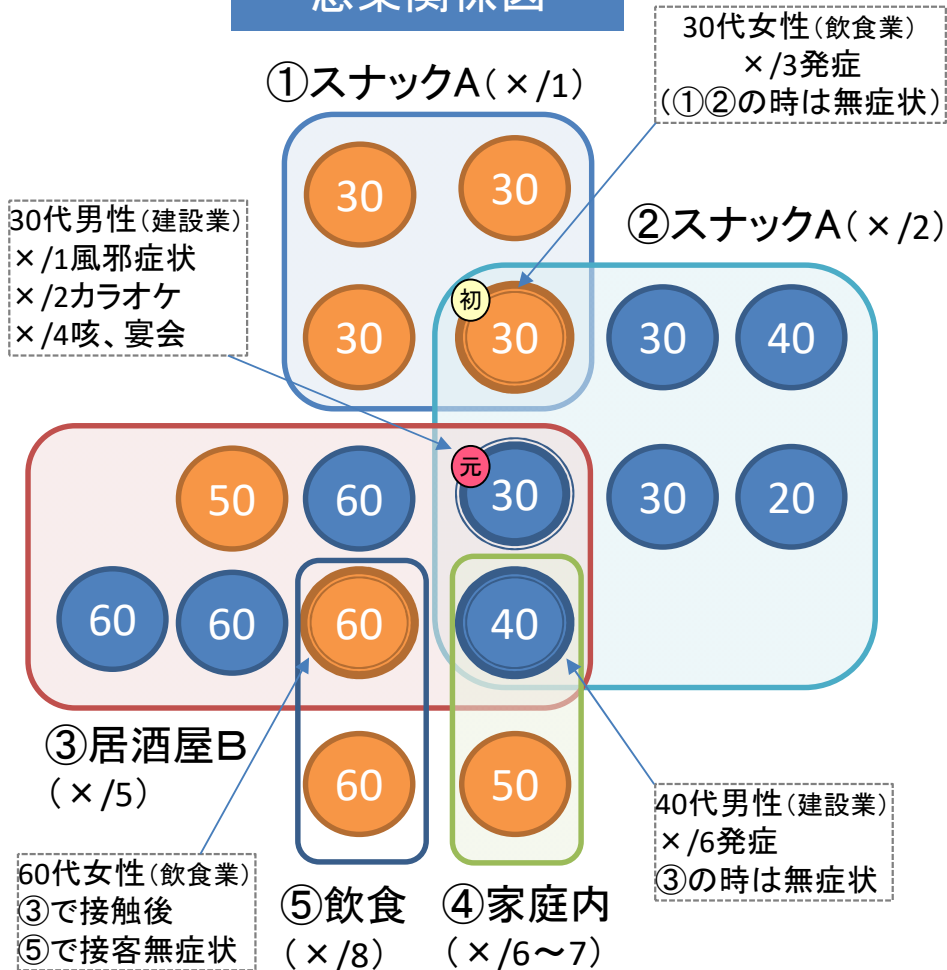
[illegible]

30代女性（飲食業）
×/3発症
（①②の時は無症状）

①スナックA（×/1）

30 30 30 初 30

②スナックA（×/2）

30 40

30代男性（建設業）
×/1風邪症状
×/2カラオケ
×/4咳、宴会

50 60 元 30 30 20

60 60 60 40

③居酒屋B
（×/5）

60 50

40代男性（建設業）
×/6発症
③の時は無症状

60代女性（飲食業）
③で接触後
⑤で接客無症状

⑤飲食
（×/8）

④家庭内
（×/6〜7）